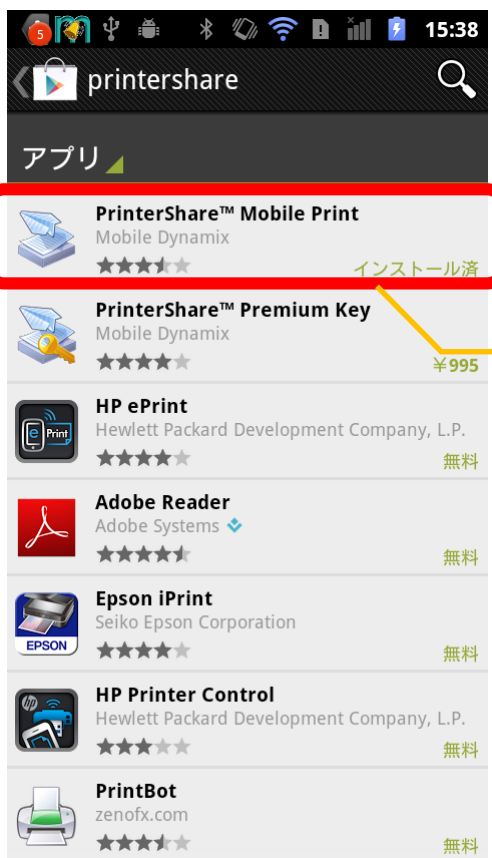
5 15:38

printershare

アプリ

PrinterShare™ Mobile Print
Mobile Dynamix
インストール済

PrinterShare™ Premium Key
Mobile Dynamix
￥995

HP ePrint
Hewlett Packard Development Company, L.P.
無料

Adobe Reader
Adobe Systems
無料

Epson iPrint
Seiko Epson Corporation
無料

HP Printer Control
Hewlett Packard Development Company, L.P.
無料

PrintBot
zenofx.com
無料